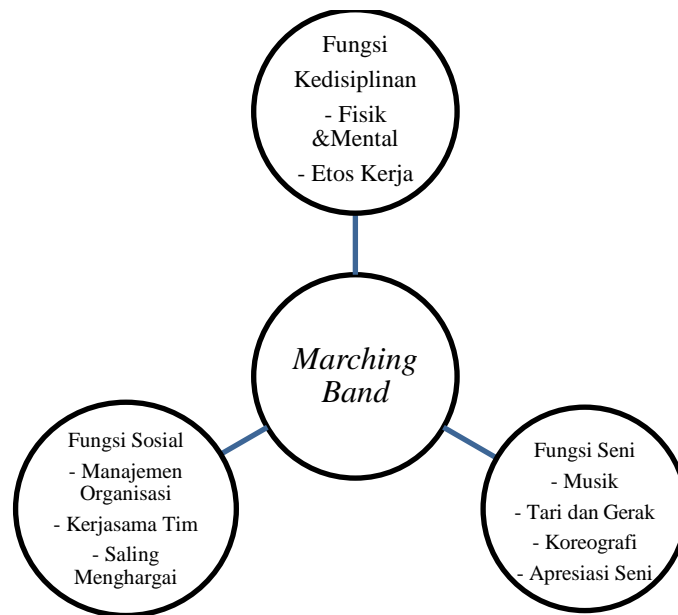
Fungsi Kedisiplinan
- Fisik &Mental
- Etos Kerja

*Marching Band*

Fungsi Sosial
- Manajemen Organisasi
- Kerjasama Tim
- Saling Menghargai

Fungsi Seni
- Musik
- Tari dan Gerak
- Koreografi
- Apresiasi Seni